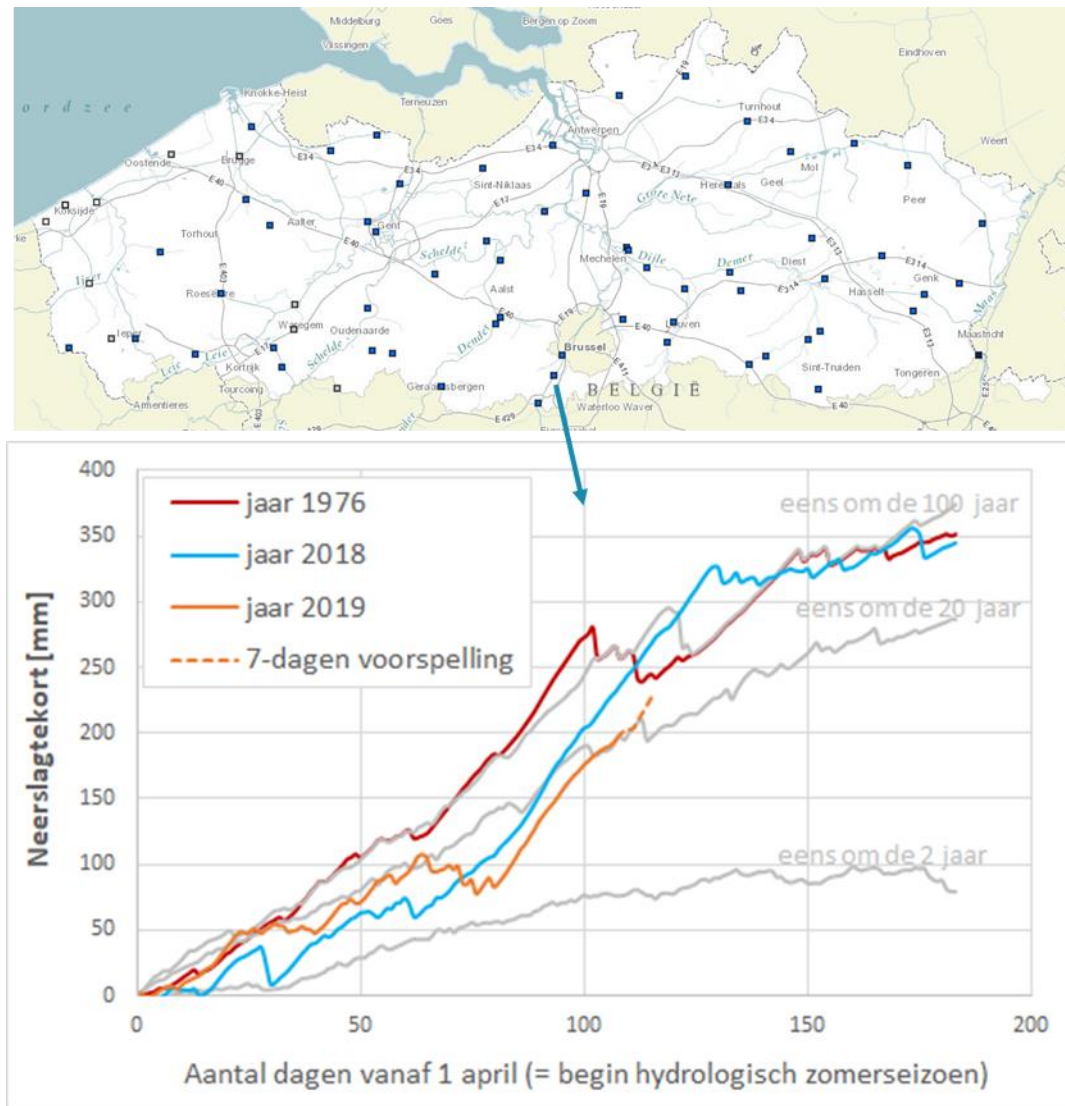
Middelburg
Goes
Bergen op Zoom
Vlissingen
Eindhoven
ordzee
Knokke-Heist
Terneuzen
Turnhout
Antwerpen
E34
Weert
Oostende
Brugge
E34
E34
E313
Herentals
Geel
Mol
E40
Sint-Niklaas
Grote Nete
Peer
Koksijde
E17
E19
Torhout
Aalter
Gent
Dijle
Demer
Diest
E314
Genk
E40
Schelde
Mechelen
Roeselare
Aalst
E314
Hasselt
Wevelgem
Oudenaarde
E40
Leuven
E40
Maastricht
Ieper
Dender
Maas
Leie
Kortrijk
Schelde
Brussel
Sint-Truiden
Tongeren
Tourcoing
Geraardsbergen
BELGIË
Armentieres
Waterloo Wavre
E40
E429

jaar 1976
jaar 2018
jaar 2019
7-dagen voorspelling
eens om de 100 jaar
eens om de 20 jaar
eens om de 2 jaar
Neerslagtekort [mm]
0
50
100
150
200
250
300
350
400
0
50
100
150
200
Aantal dagen vanaf 1 april (= begin hydrologisch zomerseizoen)